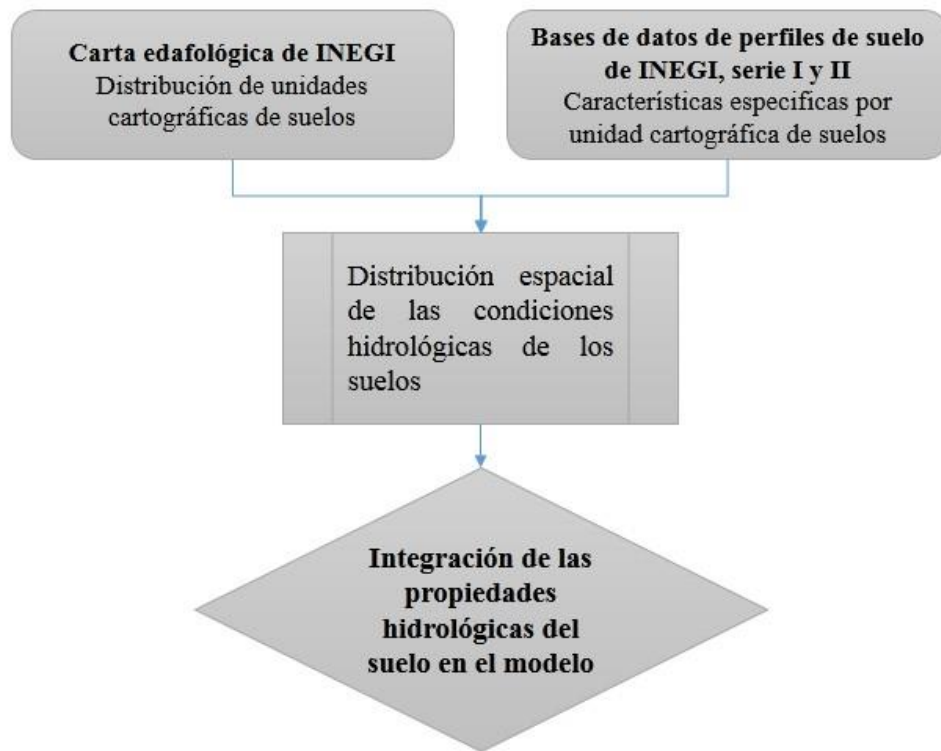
Carta edafológica de INEGI
Distribución de unidades cartográficas de suelos

Bases de datos de perfiles de suelo de INEGI, serie I y II
Características especificas por unidad cartográfica de suelos

Distribución espacial de las condiciones hidrológicas de los suelos

Integración de las propiedades hidrológicas del suelo en el modelo